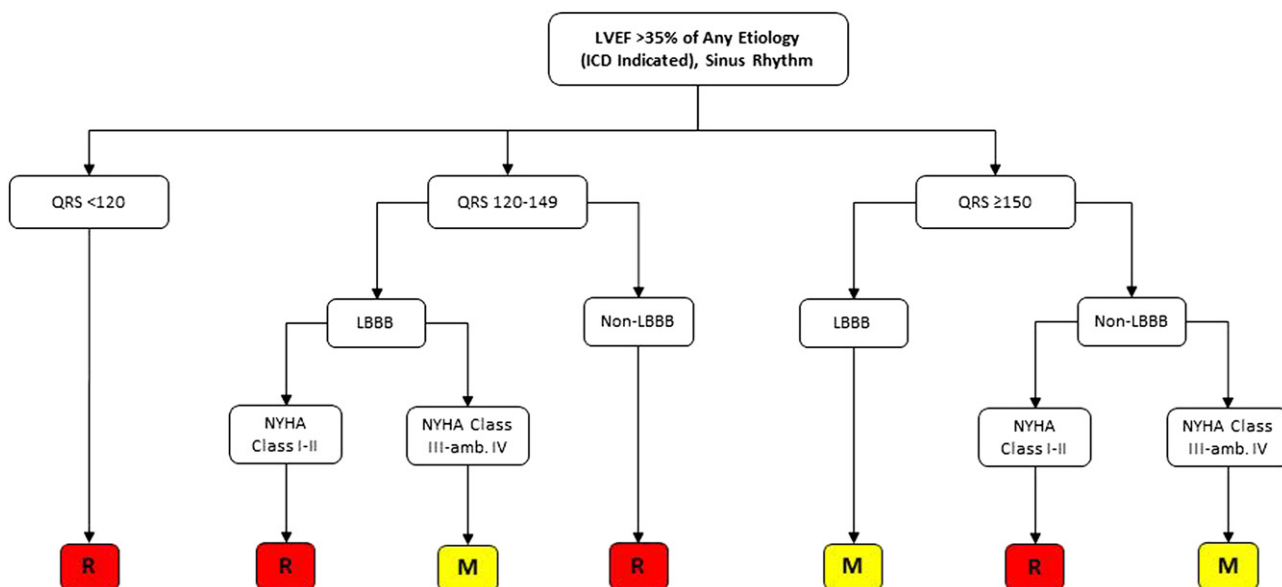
LVEF >35% of Any Etiology (ICD Indicated), Sinus Rhythm

QRS <120

QRS 120-149

QRS ≥150

LBBB

Non-LBBB

LBBB

Non-LBBB

NYHA Class I-II

NYHA Class III-amb. IV

NYHA Class I-II

NYHA Class III-amb. IV

R

R

M

R

M

R

M